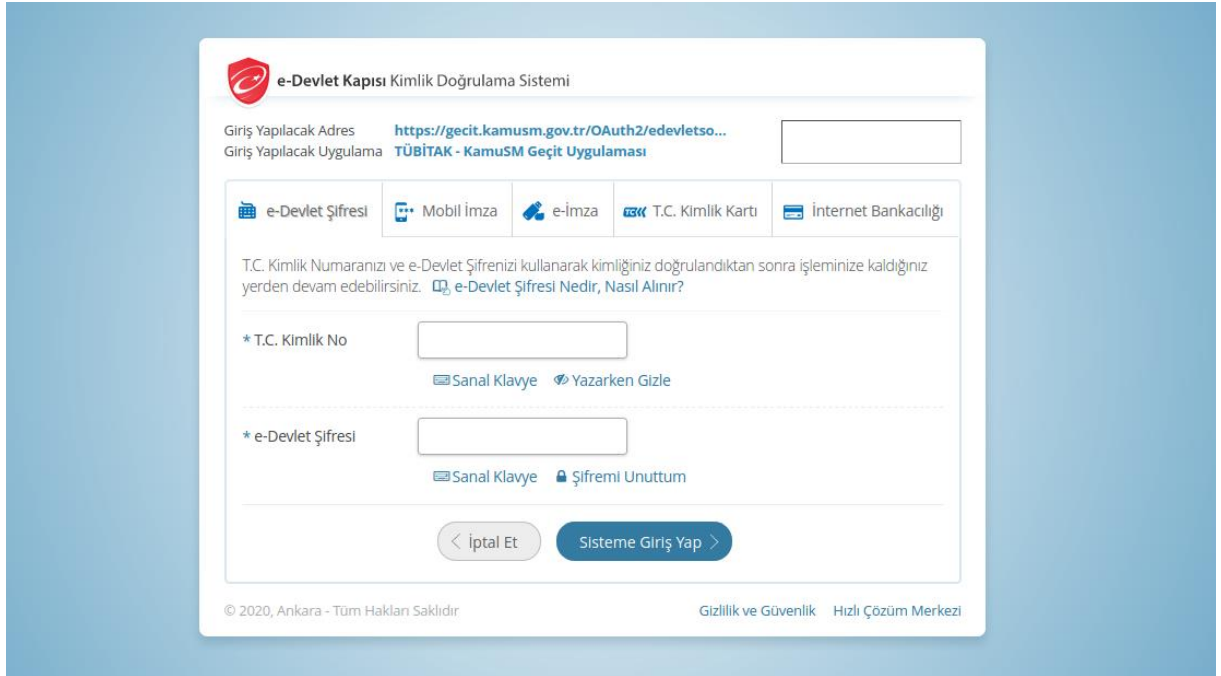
e-Devlet Kapısı Kimlik Doğrulama Sistemi

Giriş Yapılacak Adres https://gecit.kamusm.gov.tr/OAuth2/edevletso...
Giriş Yapılacak Uygulama TÜBİTAK - KamuSM Geçit Uygulaması

e-Devlet Şifresi | Mobil İmza | e-İmza | T.C. Kimlik Kartı | İnternet Bankacılığı

T.C. Kimlik Numaranızı ve e-Devlet Şifrenizi kullanarak kimliğiniz doğrulandıktan sonra işleminize kaldığınız yerden devam edebilirsiniz. e-Devlet Şifresi Nedir, Nasıl Alınır?

* T.C. Kimlik No

Sanal Klavye Yazarken Gizle

* e-Devlet Şifresi

Sanal Klavye Şifremi Unuttum

İptal Et Sisteme Giriş Yap

© 2020, Ankara - Tüm Hakları Saklıdır

Gizlilik ve Güvenlik Hızlı Çözüm Merkezi